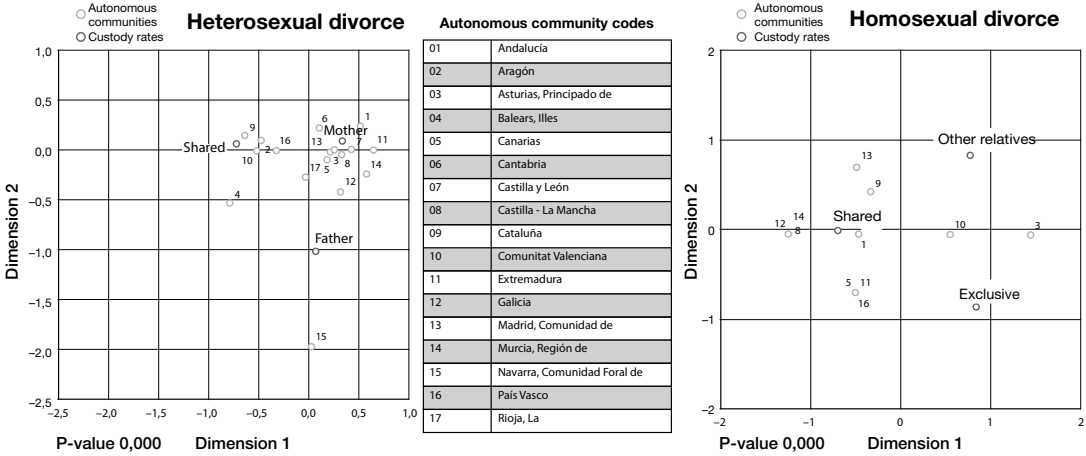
Autonomous communities
Custody rates
Heterosexual divorce

Dimension 2

1,0
0,5
0,0
–0,5
–1,0
–1,5
–2,0
–2,5

Shared
9
10
2
16
6
1
Mother
13
7
11
3
8
5
17
14
12
4
Father
15

–2,5 –2,0 –1,5 –1,0 –0,5 0 0,5 1,0

P-value 0,000 Dimension 1

Autonomous community codes

| 01 | Andalucía |
|---|---|
| 02 | Aragón |
| 03 | Asturias, Principado de |
| 04 | Balears, Illes |
| 05 | Canarias |
| 06 | Cantabria |
| 07 | Castilla y León |
| 08 | Castilla - La Mancha |
| 09 | Cataluña |
| 10 | Comunitat Valenciana |
| 11 | Extremadura |
| 12 | Galicia |
| 13 | Madrid, Comunidad de |
| 14 | Murcia, Región de |
| 15 | Navarra, Comunidad Foral de |
| 16 | País Vasco |
| 17 | Rioja, La |

Autonomous communities
Custody rates
Homosexual divorce

Dimension 2

2
1
0
–1
–2

Other relatives
13
9
12
14
8
Shared
1
10
3
5
11
16
Exclusive

–2 –1 0 1 2

P-value 0,000 Dimension 1